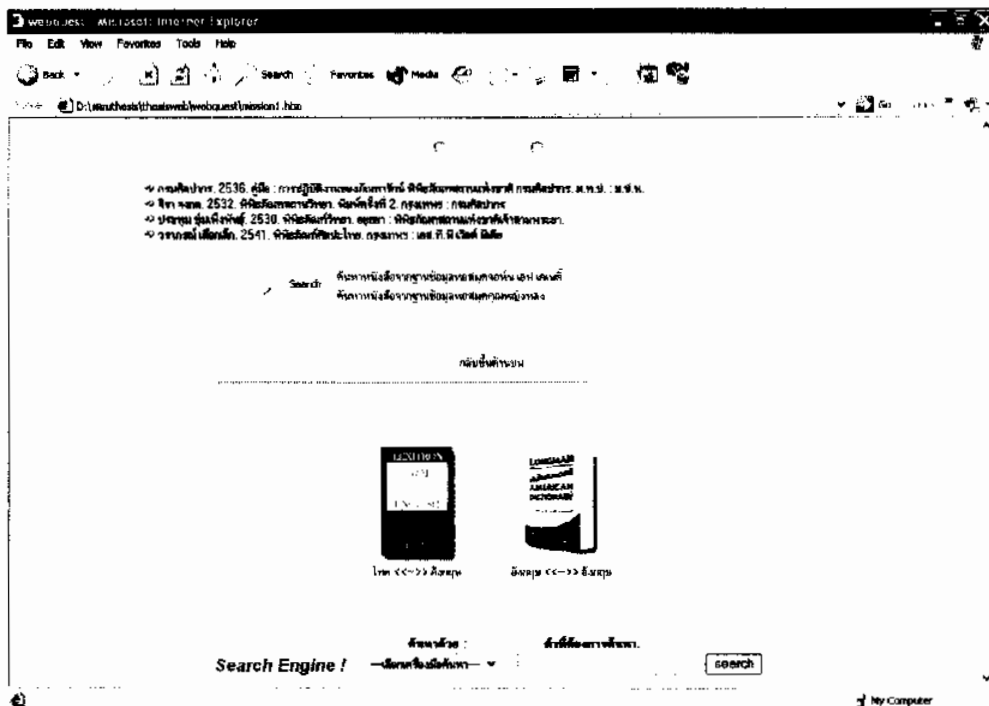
Webquest - Microsoft Internet Explorer

File Edit View Favorites Tools Help

Back Search Favorites Media

D:\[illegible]\thaiweb\webquest\mission1.htm

Go

→ กรมศิลปากร. 2536. คู่มือ : การปฏิบัติงานของพิพิธภัณฑ์ พิพิธภัณฑสถานแห่งชาติ กรมศิลปากร. ม.ท.ป. : ม.ป.พ.
→ จิรา จงกล. 2532. พิพิธภัณฑสถานวิทยา. พิมพ์ครั้งที่ 2. กรุงเทพฯ : กรมศิลปากร
→ ประทุม ชุ่มเพ็งพันธุ์. 2530. พิพิธภัณฑ์วิทยา. อยุธยา : พิพิธภัณฑสถานแห่งชาติเจ้าสามพระยา.
→ วรากรณ์ เพียรเล็ก. 2541. พิพิธภัณฑ์ศิลปะไทย. กรุงเทพฯ : เอส.ที.พี.เวิลด์ มีเดีย

Search ค้นหาหนังสือจากฐานข้อมูลหอสมุดกลาง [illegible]
ค้นหาหนังสือจากฐานข้อมูลหอสมุดกลางหอสมุดกลาง

กลับขึ้นด้านบน

LEXITRON
LONGMAN AMERICAN DICTIONARY

ไทย <<-->> อังกฤษ
อังกฤษ <<-->> อังกฤษ

ค้นหาด้วย :
คำที่ต้องการค้นหา.
Search Engine ! --เลือกเครื่องมือค้นหา-- search

My Computer